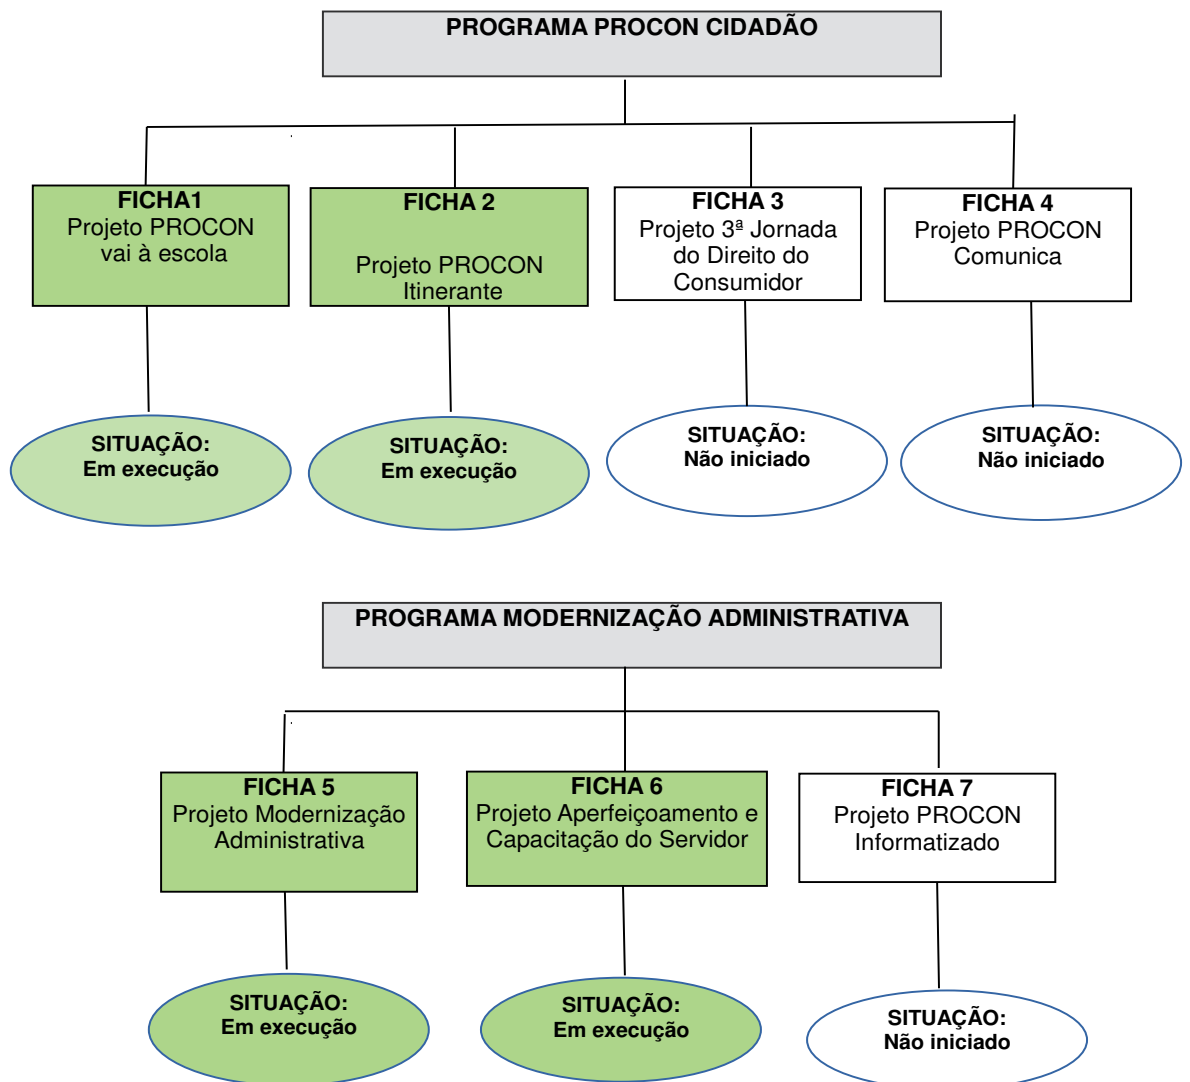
PROGRAMA PROCON CIDADÃO

FICHA1
Projeto PROCON vai à escola

SITUAÇÃO:
Em execução

FICHA 2
Projeto PROCON Itinerante

SITUAÇÃO:
Em execução

FICHA 3
Projeto 3ª Jornada do Direito do Consumidor

SITUAÇÃO:
Não iniciado

FICHA 4
Projeto PROCON Comunica

SITUAÇÃO:
Não iniciado

PROGRAMA MODERNIZAÇÃO ADMINISTRATIVA

FICHA 5
Projeto Modernização Administrativa

SITUAÇÃO:
Em execução

FICHA 6
Projeto Aperfeiçoamento e Capacitação do Servidor

SITUAÇÃO:
Em execução

FICHA 7
Projeto PROCON Informatizado

SITUAÇÃO:
Não iniciado